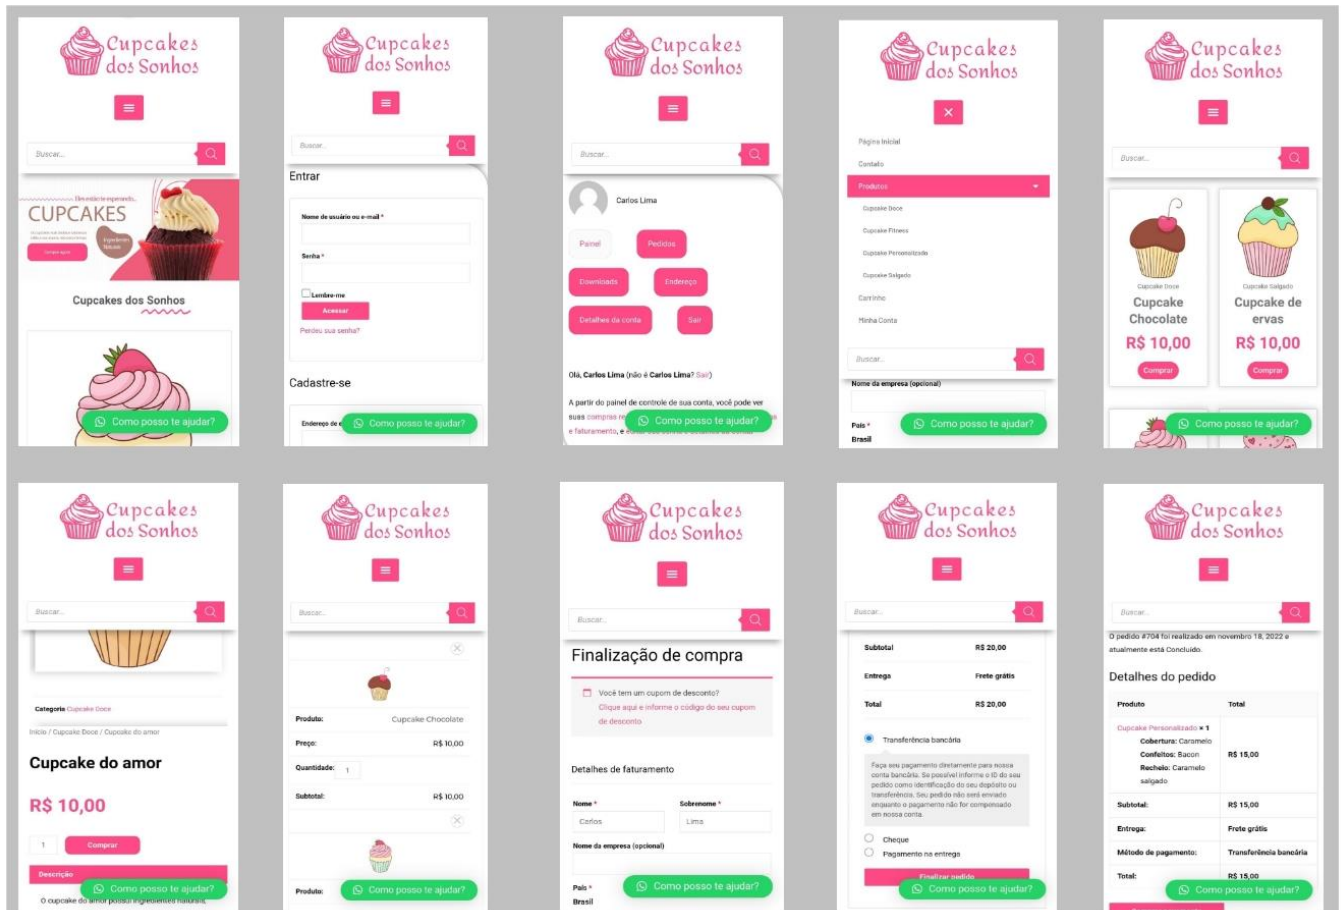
Cupcakes dos Sonhos

Buscar...

Bem-vindo te esperando...
CUPCAKES
Ingredientes Naturais
Compre agora

Cupcakes dos Sonhos

Como posso te ajudar?

Cupcakes dos Sonhos

Buscar...

Entrar

Nome de usuário ou e-mail *

Senha *

Lembre-me

Acessar

Perdeu sua senha?

Cadastre-se

Endereço de e

Como posso te ajudar?

Cupcakes dos Sonhos

Buscar...

Carlos Lima

Painel

Pedidos

Downloads

Endereço

Detalhes da conta

Sair

Olá, Carlos Lima (não é Carlos Lima? Sair)

A partir do painel de controle de sua conta, você pode ver suas compras re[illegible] e faturamento, e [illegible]

Como posso te ajudar?

Cupcakes dos Sonhos

Página inicial

Contato

Produtos

Cupcake Doce

Cupcake Fitness

Cupcake Personalizado

Cupcake Salgado

Carrinho

Minha Conta

Buscar...

Nome da empresa (opcional)

País *
Brasil

Como posso te ajudar?

Cupcakes dos Sonhos

Buscar...

Cupcake Doce
Cupcake Chocolate
R$ 10,00
Comprar

Cupcake Salgado
Cupcake de ervas
R$ 10,00
Comprar

Como posso te ajudar?

Cupcakes dos Sonhos

Buscar...

Categoria Cupcake Doce

Início / Cupcake Doce / Cupcake do amor

Cupcake do amor

R$ 10,00

1

Comprar

Descrição

O cupcake do amor possui ingredientes naturais,

Como posso te ajudar?

Cupcakes dos Sonhos

Buscar...

| Produto: | Cupcake Chocolate |
|---|---|
| Preço: | R$ 10,00 |
| Quantidade: | 1 |
| Subtotal: | R$ 10,00 |

Produto:

Como posso te ajudar?

Cupcakes dos Sonhos

Buscar...

Finalização de compra

Você tem um cupom de desconto?
Clique aqui e informe o código do seu cupom de desconto

Detalhes de faturamento

Nome *
Carlos

Sobrenome *
Lima

Nome da empresa (opcional)

País *
Brasil

Como posso te ajudar?

Cupcakes dos Sonhos

Buscar...

| Subtotal | R$ 20,00 |
|---|---|
| Entrega | Frete grátis |
| Total | R$ 20,00 |

Transferência bancária

Faça seu pagamento diretamente para nossa conta bancária. Se possível informe o ID do seu pedido como identificação do seu depósito ou transferência. Seu pedido não será enviado enquanto o pagamento não for compensado em nossa conta.

Cheque

Pagamento na entrega

Finalizar pedido

Como posso te ajudar?

Cupcakes dos Sonhos

Buscar...

O pedido #704 foi realizado em novembro 18, 2022 e atualmente está Concluído.

Detalhes do pedido

| Produto | Total |
|---|---|
| Cupcake Personalizado × 1 Cobertura: Caramelo Confeitos: Bacon Recheio: Caramelo salgado | R$ 15,00 |
| Subtotal: | R$ 15,00 |
| Entrega: | Frete grátis |
| Método de pagamento: | Transferência bancária |
| Total: | R$ 15,00 |

Como posso te ajudar?